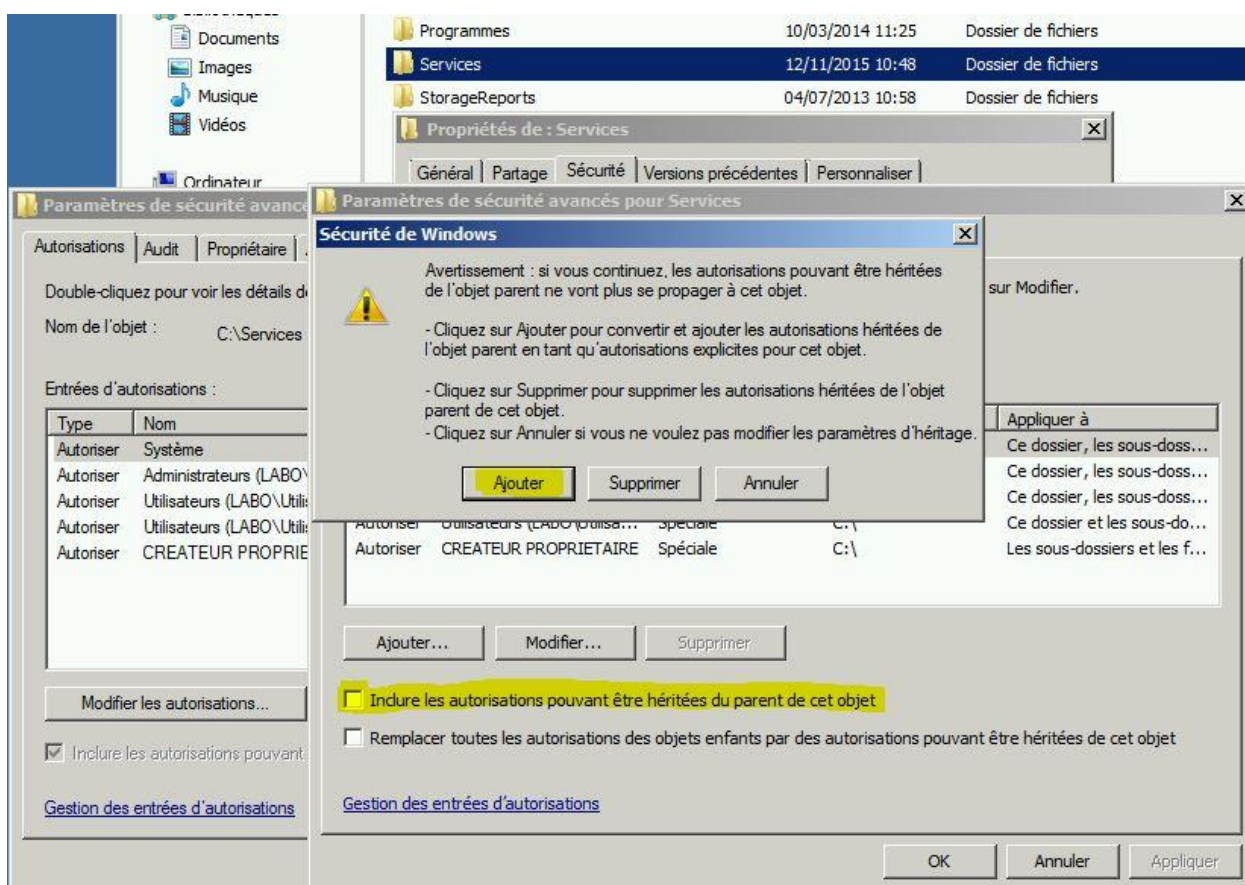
Documents
Images
Musique
Vidéos
Ordinateur

| Programmes | 10/03/2014 11:25 | Dossier de fichiers |
|---|---|---|
| Services | 12/11/2015 10:48 | Dossier de fichiers |
| StorageReports | 04/07/2013 10:58 | Dossier de fichiers |

Propriétés de : Services
Général | Partage | Sécurité | Versions précédentes | Personnaliser

Paramètres de sécurité avancés
Autorisations | Audit | Propriétaire |
Double-cliquez pour voir les détails d
Nom de l'objet : C:\Services
Entrées d'autorisations :

| Type | Nom |
|---|---|
| Autoriser | Système |
| Autoriser | Administrateurs (LABO\ |
| Autoriser | Utilisateurs (LABO\Utili |
| Autoriser | Utilisateurs (LABO\Utili |
| Autoriser | CREATEUR PROPRIE |

Modifier les autorisations...
Inclure les autorisations pouvant
Gestion des entrées d'autorisations

Paramètres de sécurité avancés pour Services
sur Modifier.

| | | | | Appliquer à |
|---|---|---|---|---|
| | | | | Ce dossier, les sous-doss... |
| | | | | Ce dossier, les sous-doss... |
| | | | | Ce dossier, les sous-doss... |
| Autoriser | Utilisateurs (LABO\Utilisa... | Spéciale | C:\ | Ce dossier et les sous-do... |
| Autoriser | CREATEUR PROPRIETAIRE | Spéciale | C:\ | Les sous-dossiers et les f... |

Ajouter... Modifier... Supprimer
Inclure les autorisations pouvant être héritées du parent de cet objet
Remplacer toutes les autorisations des objets enfants par des autorisations pouvant être héritées de cet objet
Gestion des entrées d'autorisations
OK Annuler Appliquer

Sécurité de Windows
Avertissement : si vous continuez, les autorisations pouvant être héritées de l'objet parent ne vont plus se propager à cet objet.

- Cliquez sur Ajouter pour convertir et ajouter les autorisations héritées de l'objet parent en tant qu'autorisations explicites pour cet objet.

- Cliquez sur Supprimer pour supprimer les autorisations héritées de l'objet parent de cet objet.
- Cliquez sur Annuler si vous ne voulez pas modifier les paramètres d'héritage.

Ajouter Supprimer Annuler